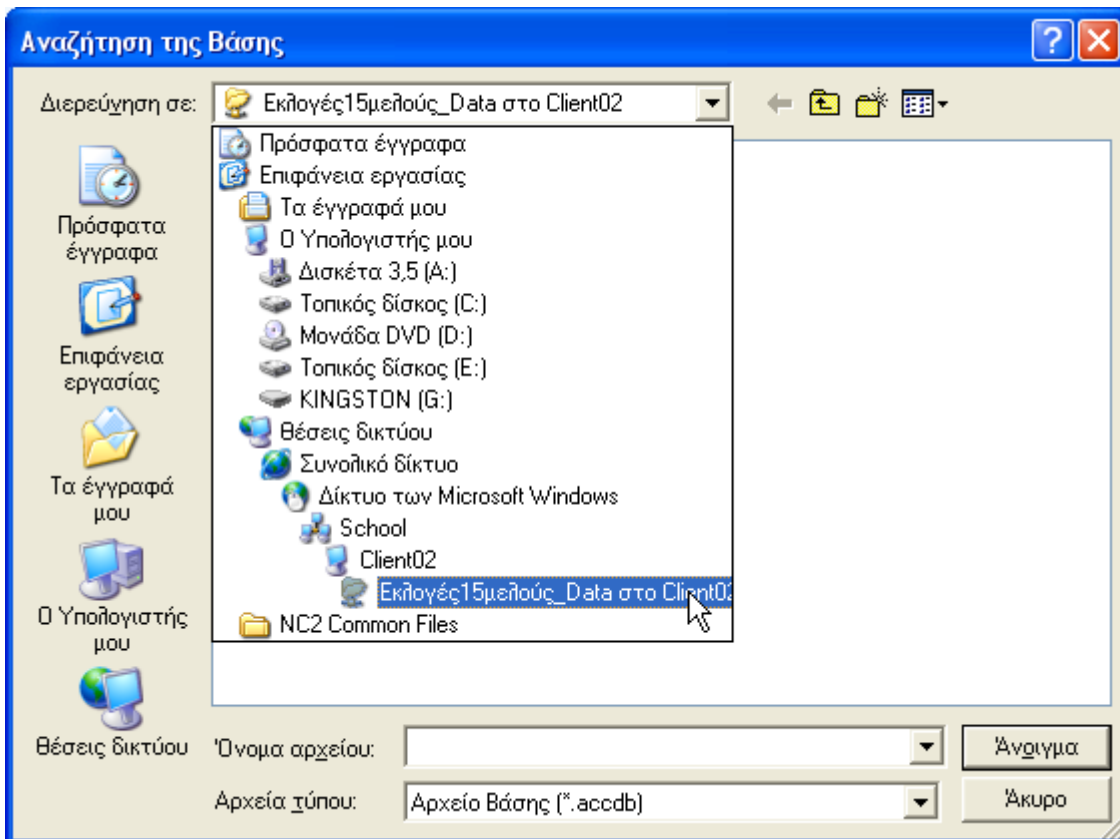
Αναζήτηση της Βάσης

Διερεύνηση σε: Εκλογές15μελούς_Data στο Client02

Πρόσφατα έγγραφα
Επιφάνεια εργασίας
Τα έγγραφά μου
Ο Υπολογιστής μου
Δισκέτα 3,5 (A:)
Τοπικός δίσκος (C:)
Μονάδα DVD (D:)
Τοπικός δίσκος (E:)
KINGSTON (G:)
Θέσεις δικτύου
Συνολικό δίκτυο
Δίκτυο των Microsoft Windows
School
Client02
Εκλογές15μελούς_Data στο Client0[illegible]
NC2 Common Files

Πρόσφατα έγγραφα

Επιφάνεια εργασίας

Τα έγγραφά μου

Ο Υπολογιστής μου

Θέσεις δικτύου

Όνομα αρχείου:

Αρχεία τύπου: Αρχείο Βάσης (*.accdb)

Άνοιγμα

Άκυρο